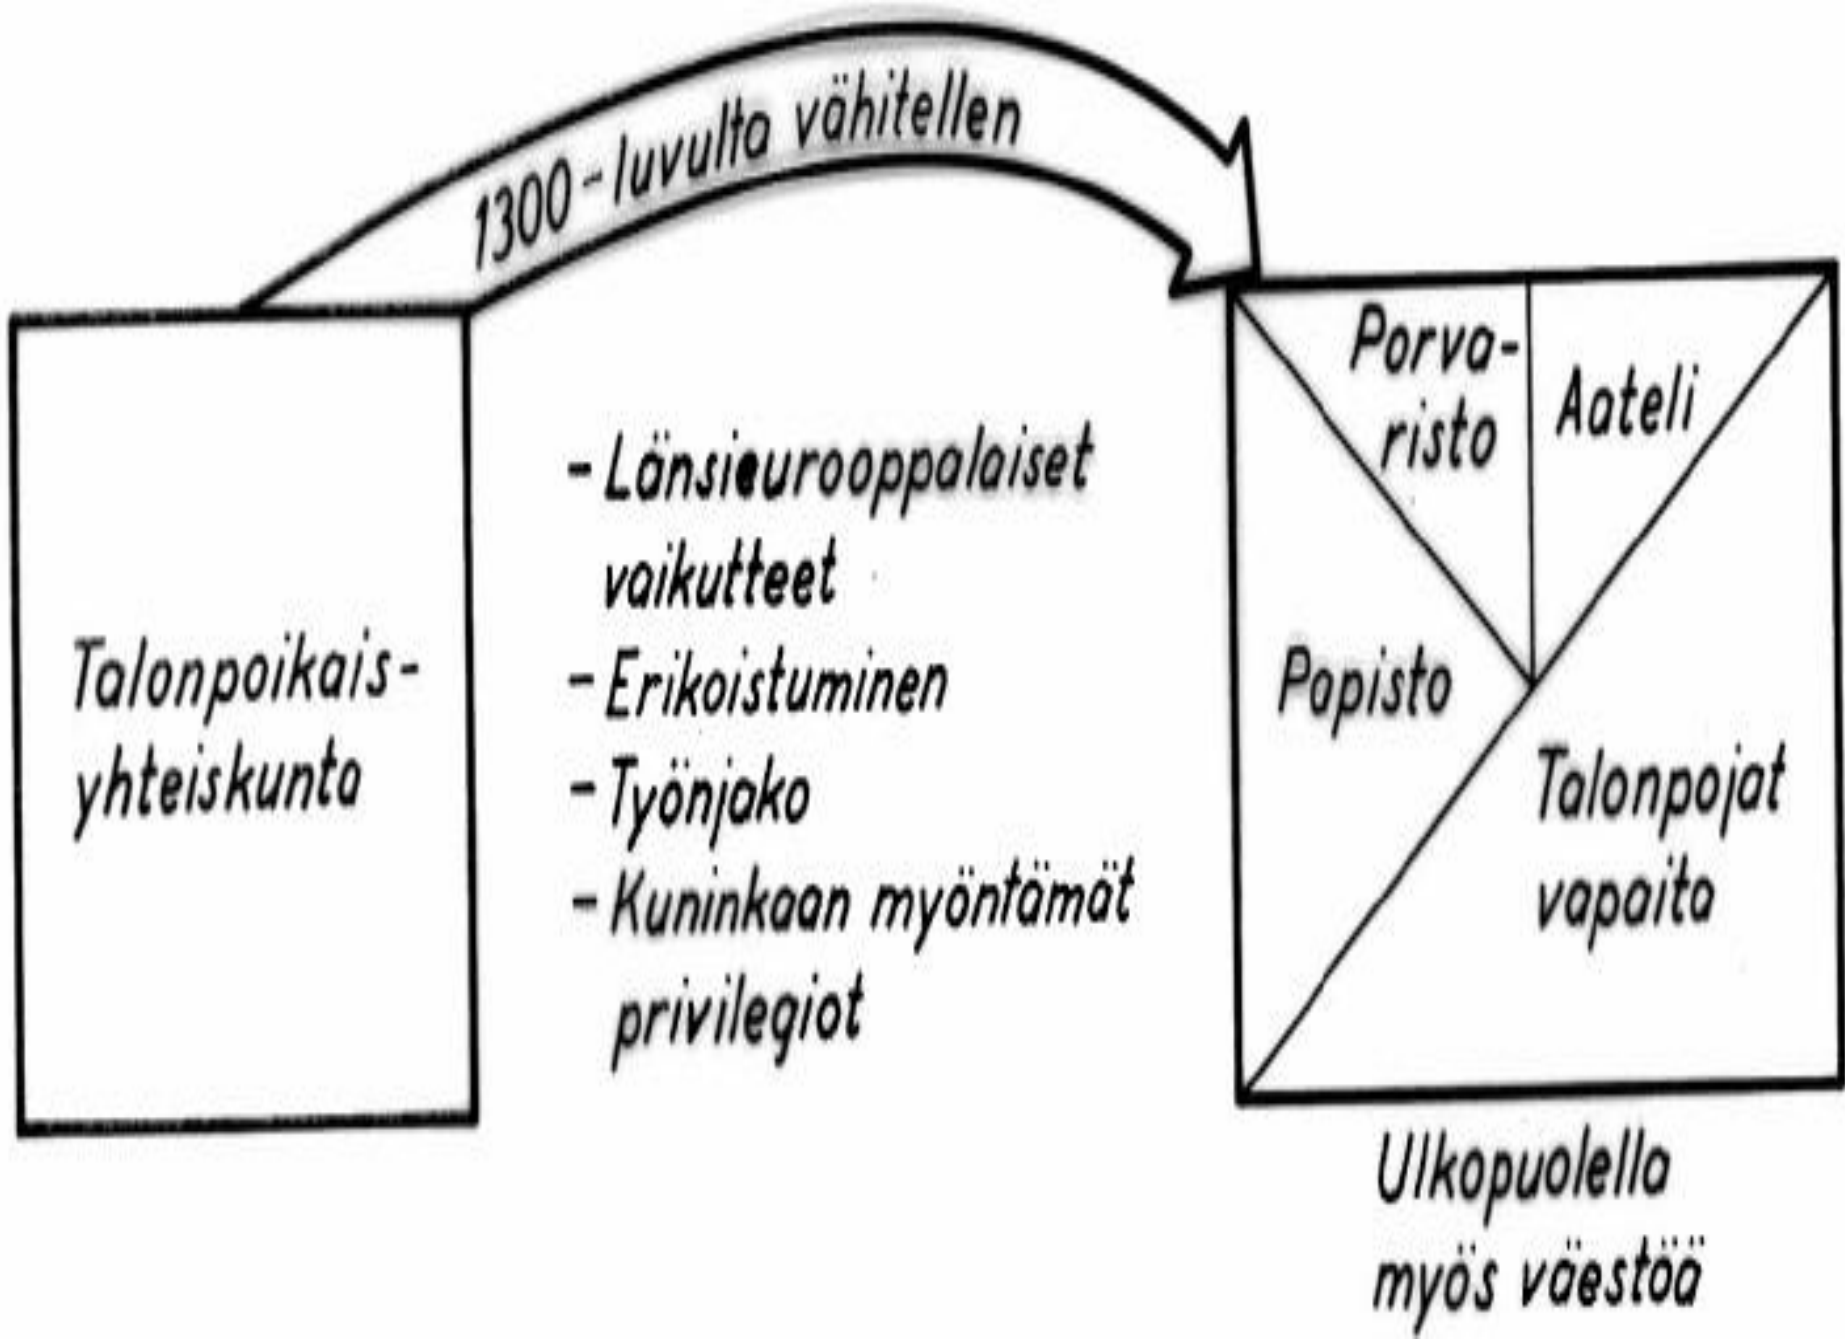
1300-luvulta vähitellen

Talonpoikaisyhteiskunta

- Länsieurooppalaiset vaikutteet
- Erikoistuminen
- Työnjako
- Kuninkaan myöntämät privilegiot

Porvaristo

Aateli

Papisto

Talonpojat vapaita

Ulkopuolella myös väestöä